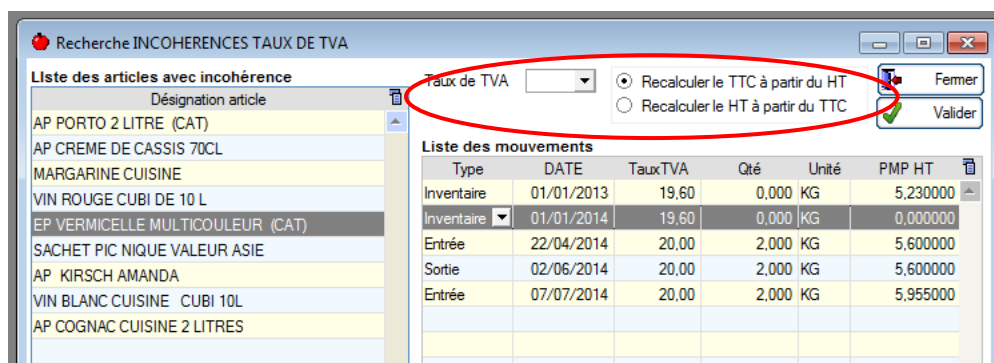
Recherche INCOHERENCES TAUX DE TVA

LIste des articles avec incohérence

| Désignation article |
|---|
| AP PORTO 2 LITRE (CAT) |
| AP CREME DE CASSIS 70CL |
| MARGARINE CUISINE |
| VIN ROUGE CUBI DE 10 L |
| EP VERMICELLE MULTICOULEUR (CAT) |
| SACHET PIC NIQUE VALEUR ASIE |
| AP KIRSCH AMANDA |
| VIN BLANC CUISINE CUBI 10L |
| AP COGNAC CUISINE 2 LITRES |

Taux de TVA

Recalculer le TTC à partir du HT

Recalculer le HT à partir du TTC

Fermer

Valider

Liste des mouvements

| Type | DATE | TauxTVA | Qté | Unité | PMP HT |
|---|---|---|---|---|---|
| Inventaire | 01/01/2013 | 19,60 | 0,000 | KG | 5,230000 |
| Inventaire | 01/01/2014 | 19,60 | 0,000 | KG | 0,000000 |
| Entrée | 22/04/2014 | 20,00 | 2,000 | KG | 5,600000 |
| Sortie | 02/06/2014 | 20,00 | 2,000 | KG | 5,600000 |
| Entrée | 07/07/2014 | 20,00 | 2,000 | KG | 5,955000 |